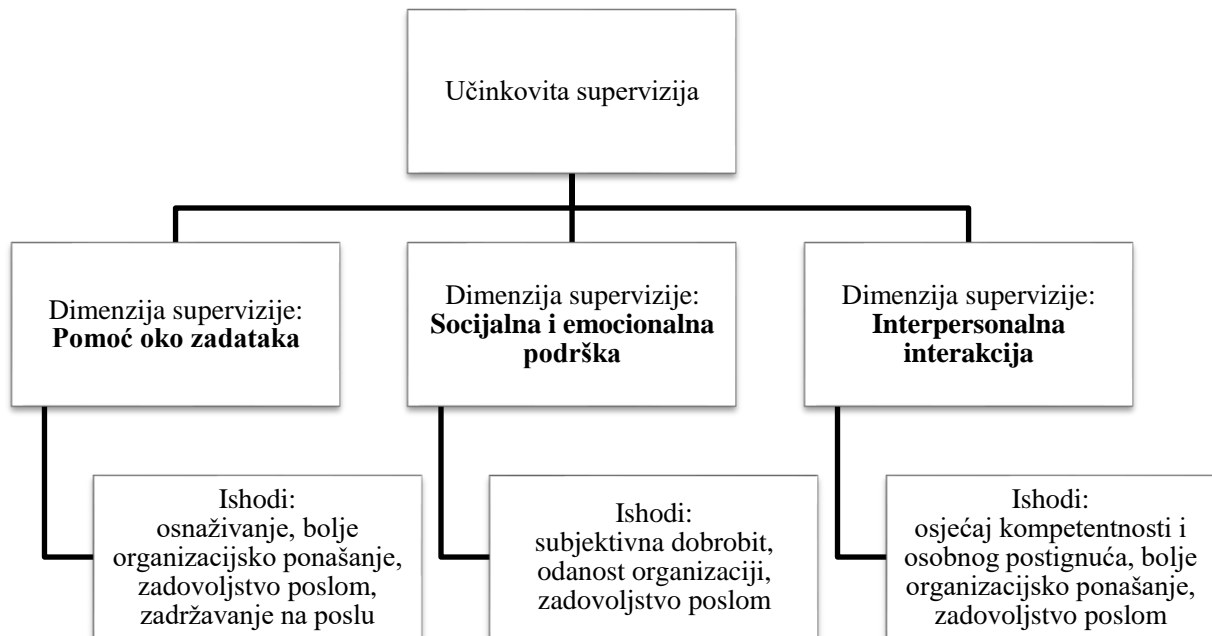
Učinkovita supervizija

Dimenzija supervizije: **Pomoć oko zadataka**

Ishodi: osnaživanje, bolje organizacijsko ponašanje, zadovoljstvo poslom, zadržavanje na poslu

Dimenzija supervizije: **Socijalna i emocionalna podrška**

Ishodi: subjektivna dobrobit, odanost organizaciji, zadovoljstvo poslom

Dimenzija supervizije: **Interpersonalna interakcija**

Ishodi: osjećaj kompetentnosti i osobnog postignuća, bolje organizacijsko ponašanje, zadovoljstvo poslom